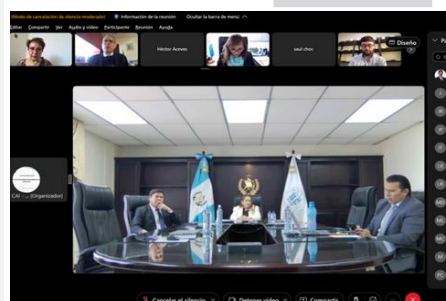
(Modo de cancelación de silencio moderado) Información de la reunión Ocultar la barra de menú

Editar Compartir Ver Audio y vídeo Participante Reunión Ayuda

Hector Aceves

saul choc

Diseño

CAI - ... (Organizador)

Cancelar el silencio

Detener vídeo

Compartir